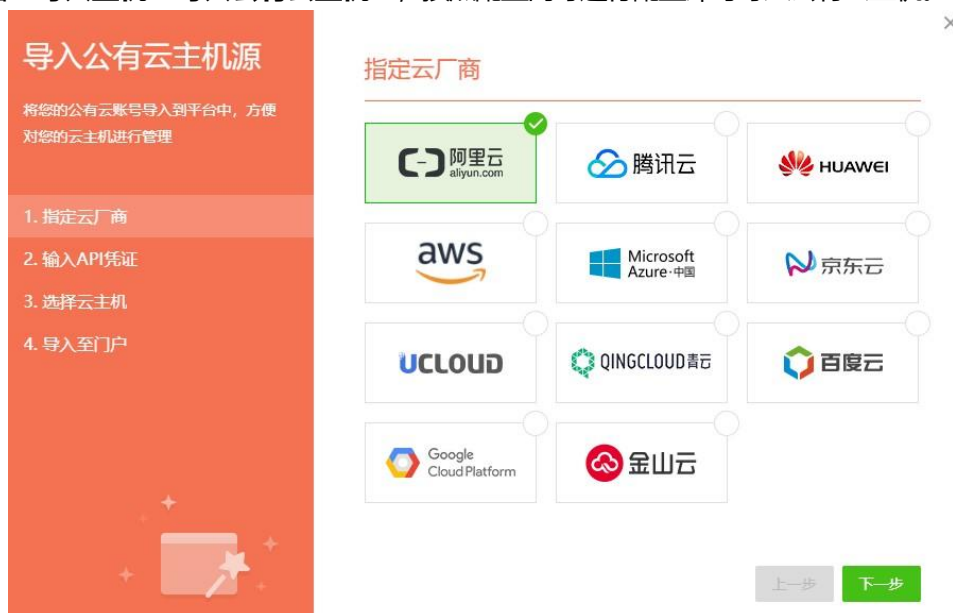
导入公有云主机源

将您的公有云账号导入到平台中，方便对您的云主机进行管理

1. 指定云厂商

2. 输入API凭证

3. 选择云主机

4. 导入至门户

指定云厂商

阿里云 aliyun.com

腾讯云

HUAWEI

aws

Microsoft Azure·中国

京东云

UCLOUD

QINGCLOUD青云

百度云

Google Cloud Platform

金山云

上一步

下一步